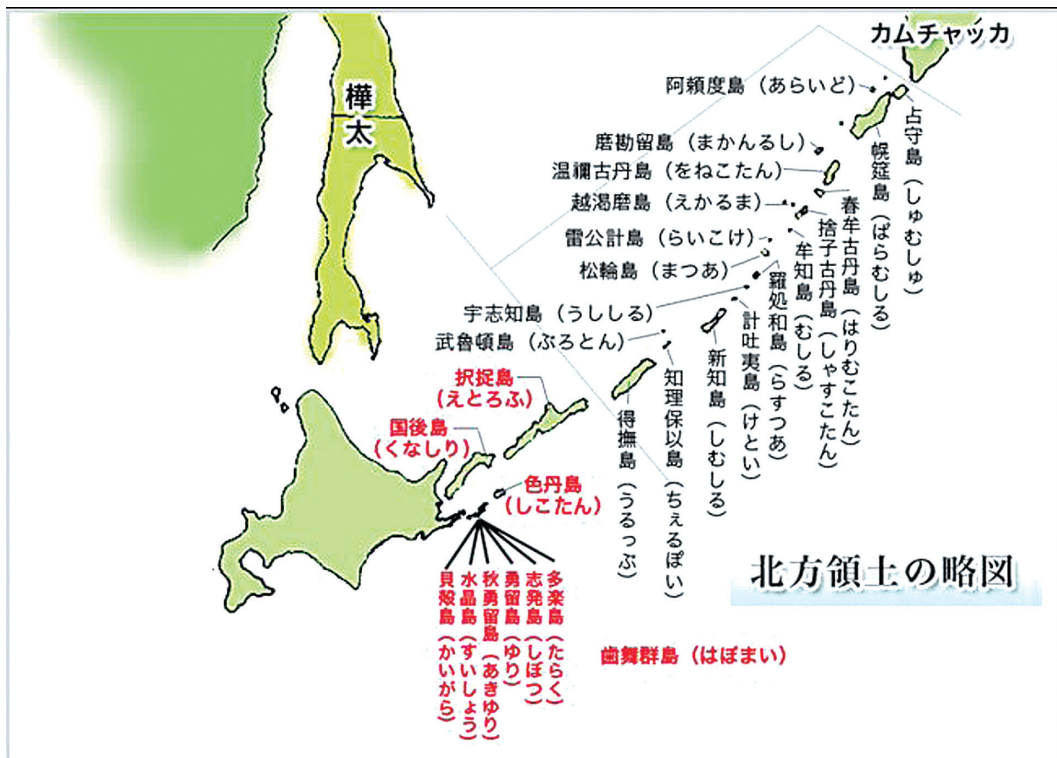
カムチャッカ

樺
太

阿頼度島（あらいど）
占守島（しゅむしゅ）
幌筵島（ぱらむしる）
磨勘留島（まかんるし）
温禰古丹島（をねこたん）
越渇磨島（えかるま）
春牟古丹島（はりむこたん）
捨子古丹島（しゃすこたん）
雷公計島（らいこけ）
牟知島（むしる）
松輪島（まつあ）
羅処和島（らすつあ）
宇志知島（うししる）
計吐夷島（けとい）
武魯頓島（ぶろとん）
新知島（しむしる）
知理保以島（ちぇるぽい）
得撫島（うるっぷ）

択捉島（えとろふ）
国後島（くなしり）
色丹島（しこたん）

多楽島（たらく）
志発島（しぼつ）
勇留島（ゆり）
秋勇留島（あきゆり）
水晶島（すいしょう）
貝殻島（かいがら）

歯舞群島（はぼまい）

北方領土の略図